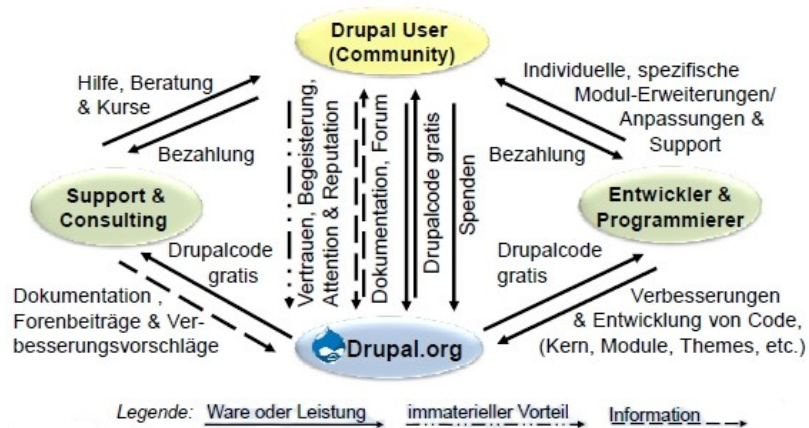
Drupal User (Community)

Hilfe, Beratung & Kurse

Bezahlung

Support & Consulting

Vertrauen, Begeisterung, Attention & Reputation

Dokumentation, Forum

Drupalcode gratis

Spenden

Individuelle, spezifische Modul-Erweiterungen/ Anpassungen & Support

Bezahlung

Entwickler & Programmierer

Drupalcode gratis

Drupalcode gratis

Dokumentation , Forenbeiträge & Verbesserungsvorschläge

Drupal.org

Verbesserungen & Entwicklung von Code, (Kern, Module, Themes, etc.)

Legende: Ware oder Leistung immaterieller Vorteil Information